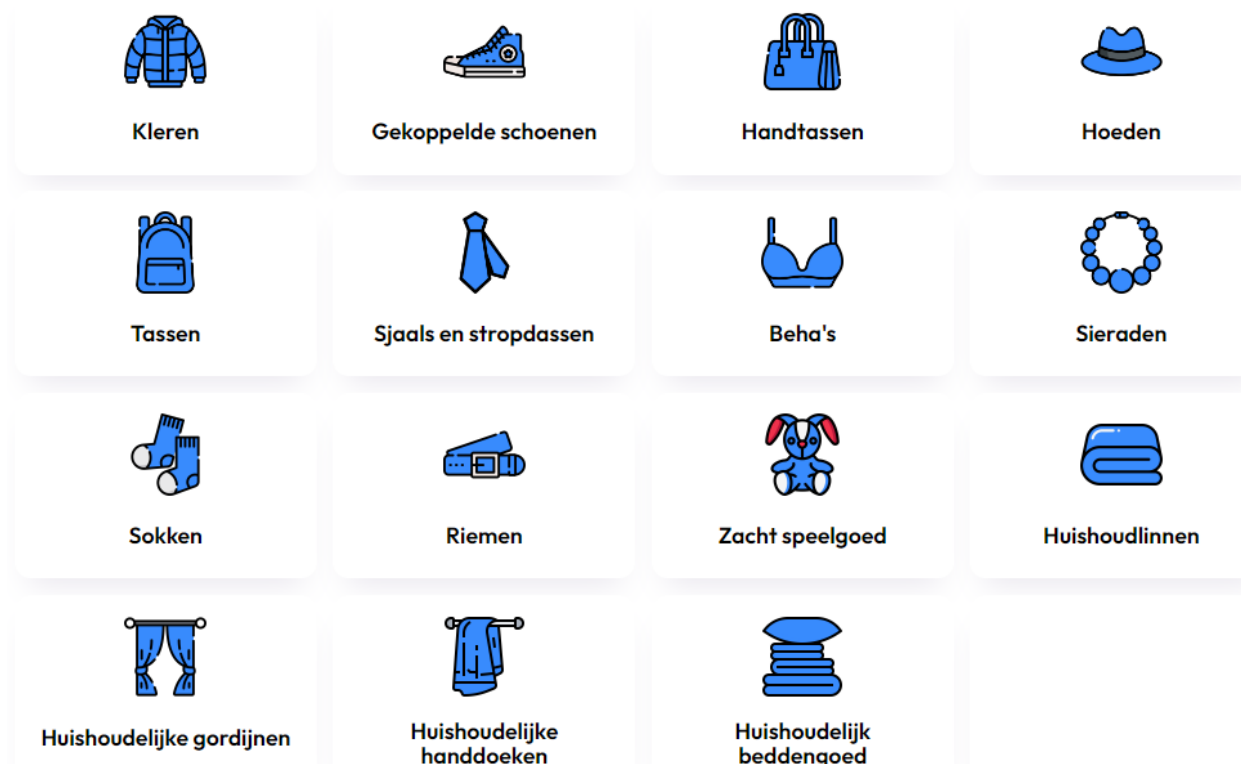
Kleren

Gekoppelde schoenen

Handtassen

Hoeden

Tassen

Sjaals en stropdassen

Beha's

Sieraden

Sokken

Riemen

Zacht speelgoed

Huishoudlinnen

Huishoudelijke gordijnen

Huishoudelijke handdoeken

Huishoudelijk beddengoed